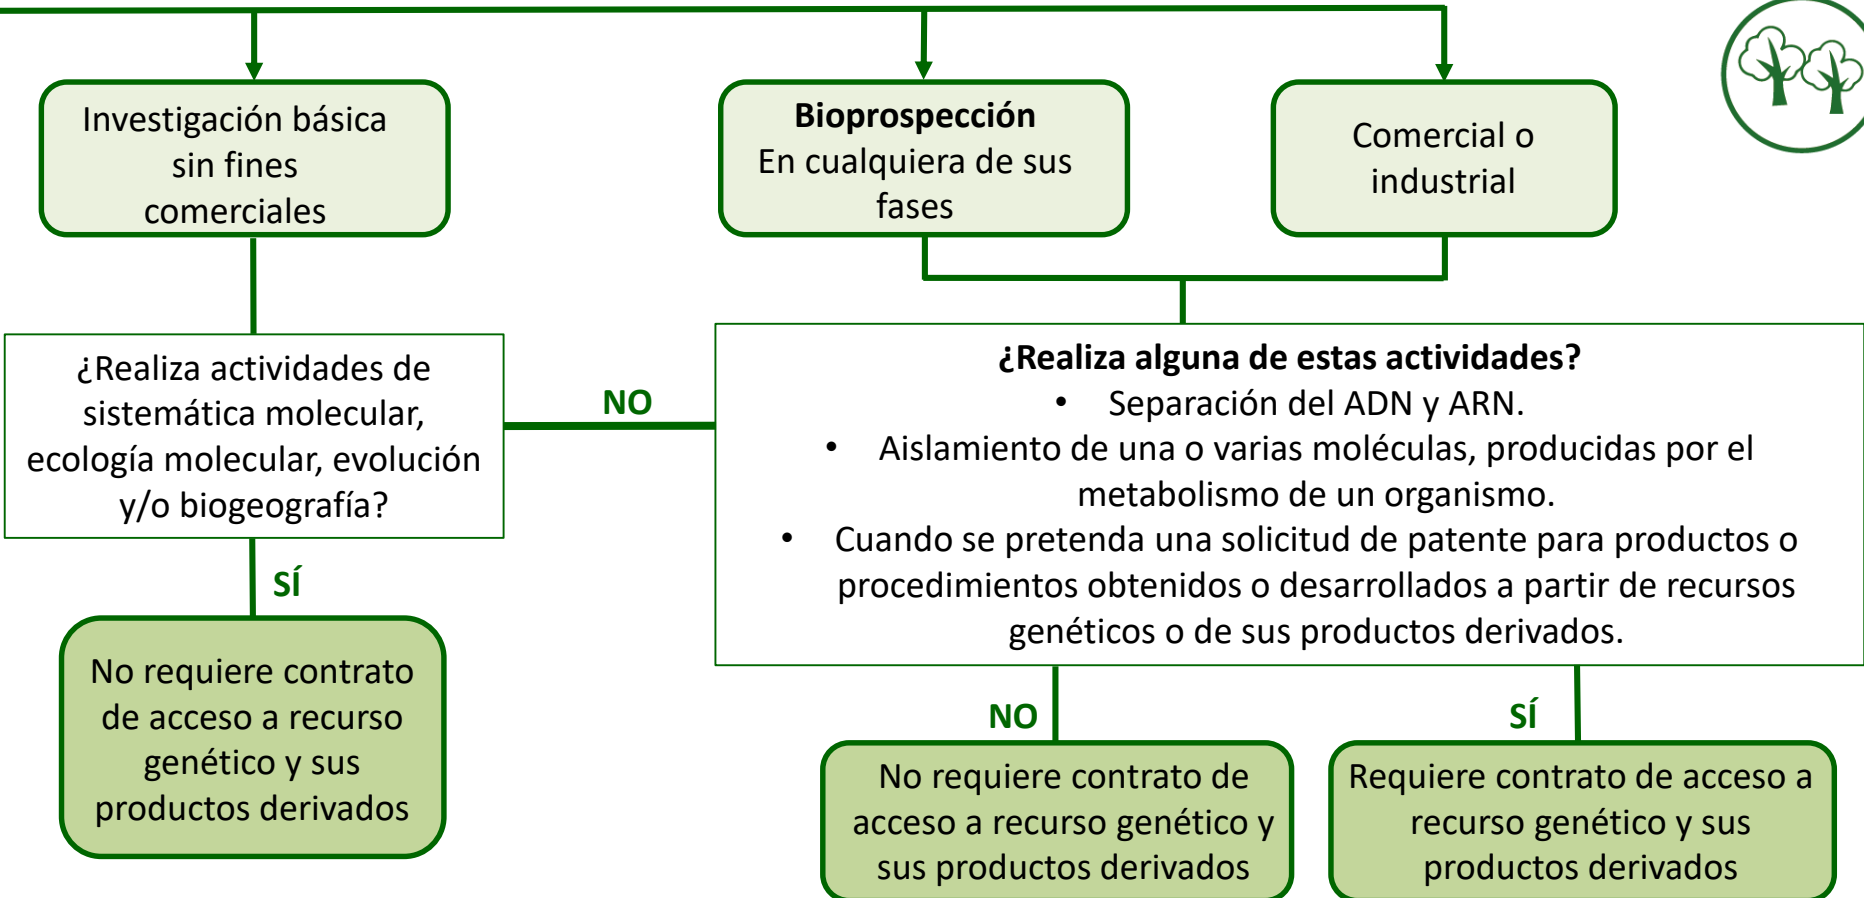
Investigación básica sin fines comerciales

Bioprospección
En cualquiera de sus fases

Comercial o industrial

¿Realiza actividades de sistemática molecular, ecología molecular, evolución y/o biogeografía?

NO

¿Realiza alguna de estas actividades?
• Separación del ADN y ARN.
• Aislamiento de una o varias moléculas, producidas por el metabolismo de un organismo.
• Cuando se pretenda una solicitud de patente para productos o procedimientos obtenidos o desarrollados a partir de recursos genéticos o de sus productos derivados.

SÍ

No requiere contrato de acceso a recurso genético y sus productos derivados

NO

SÍ

No requiere contrato de acceso a recurso genético y sus productos derivados

Requiere contrato de acceso a recurso genético y sus productos derivados